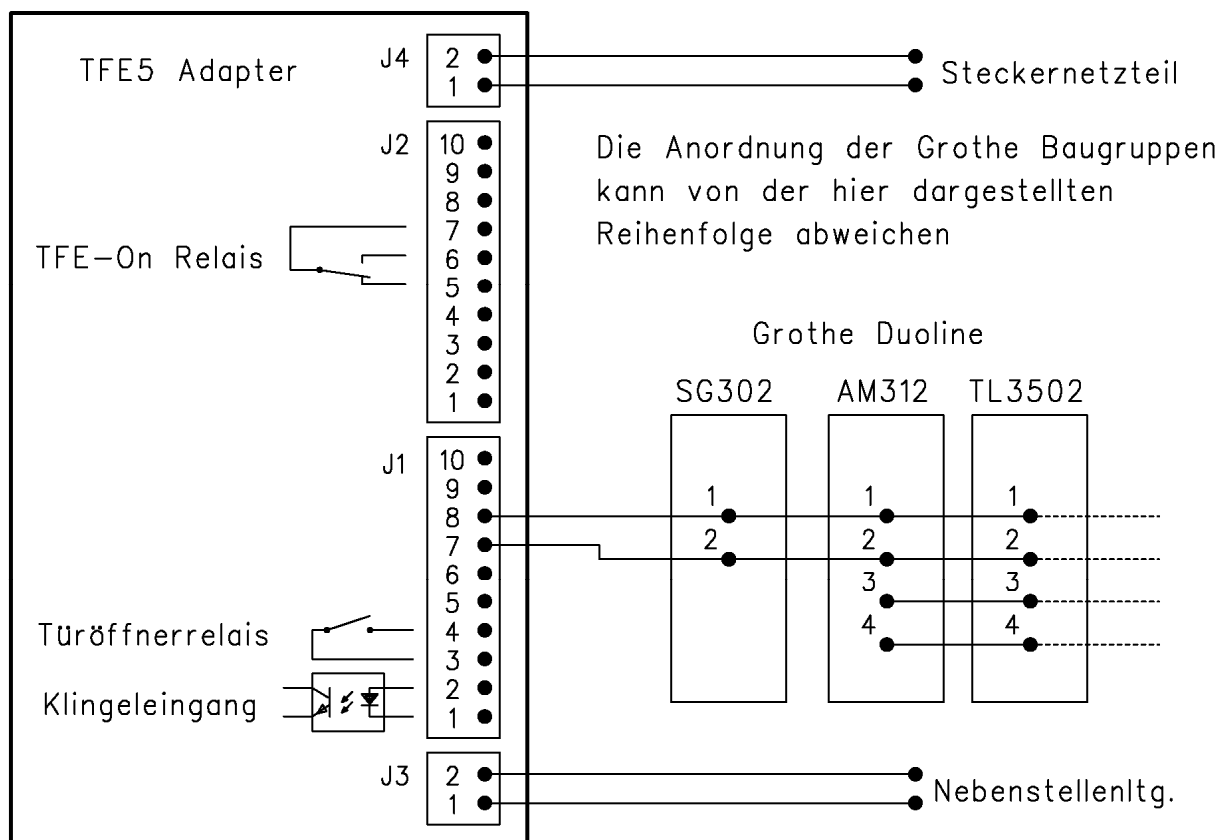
TFE5 Adapter

J4
2
1

Steckernetzteil

J2
10
9
8
7
6
5
4
3
2
1

TFE-On Relais

Die Anordnung der Grothe Baugruppen kann von der hier dargestellten Reihenfolge abweichen

Grothe Duoline

SG302
1
2

AM312
1
2
3
4

TL3502
1
2
3
4

J1
10
9
8
7
6
5
4
3
2
1

Türöffnerrelais

Klingeleingang

J3
2
1

Nebenstellenltg.